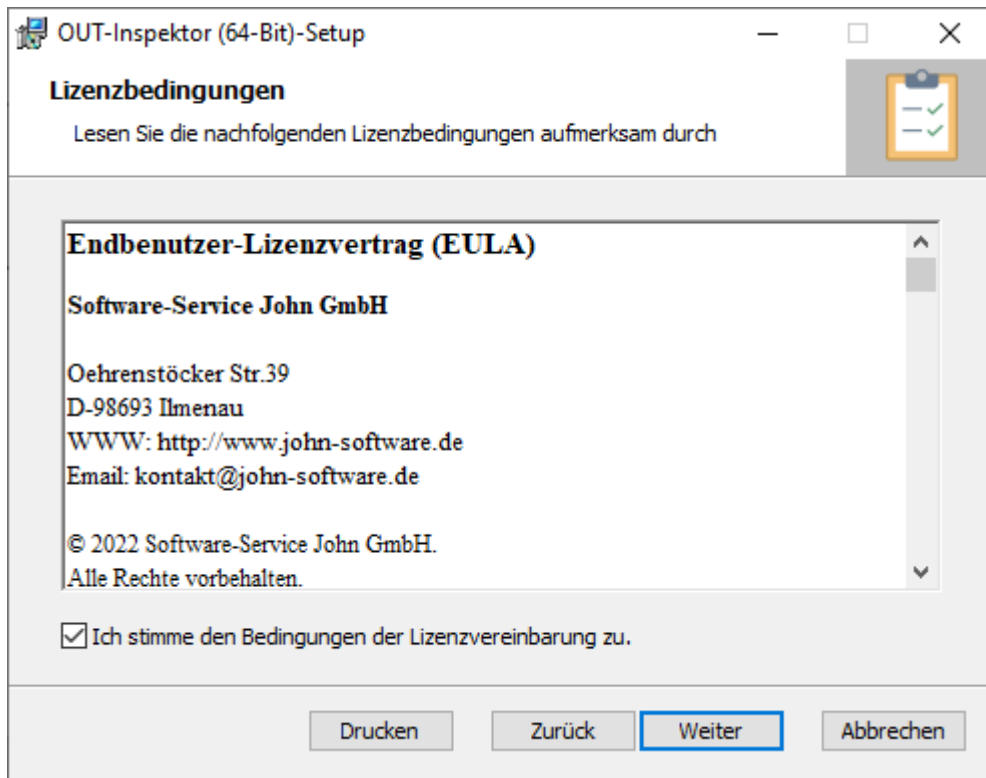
OUT-Inspektor (64-Bit)-Setup

Lizenzbedingungen

Lesen Sie die nachfolgenden Lizenzbedingungen aufmerksam durch

Endbenutzer-Lizenzvertrag (EULA)

Software-Service John GmbH

Oehrenstöcker Str.39
D-98693 Ilmenau
WWW: http://www.john-software.de
Email: kontakt@john-software.de

© 2022 Software-Service John GmbH.
Alle Rechte vorbehalten.

Ich stimme den Bedingungen der Lizenzvereinbarung zu.

Drucken Zurück Weiter Abbrechen